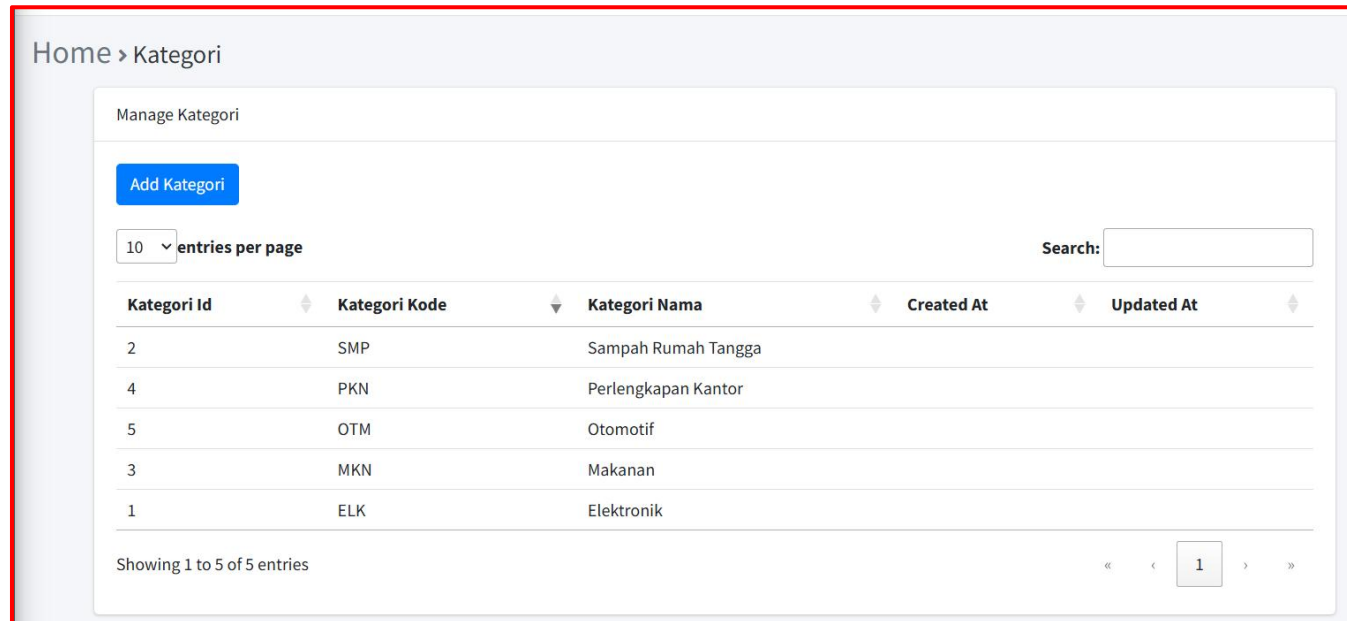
Home › Kategori

Manage Kategori

Add Kategori

10 entries per page

Search:

| Kategori Id | Kategori Kode | Kategori Nama | Created At | Updated At |
|---|---|---|---|---|
| 2 | SMP | Sampah Rumah Tangga | | |
| 4 | PKN | Perlengkapan Kantor | | |
| 5 | OTM | Otomotif | | |
| 3 | MKN | Makanan | | |
| 1 | ELK | Elektronik | | |

Showing 1 to 5 of 5 entries

« ‹ 1 › »